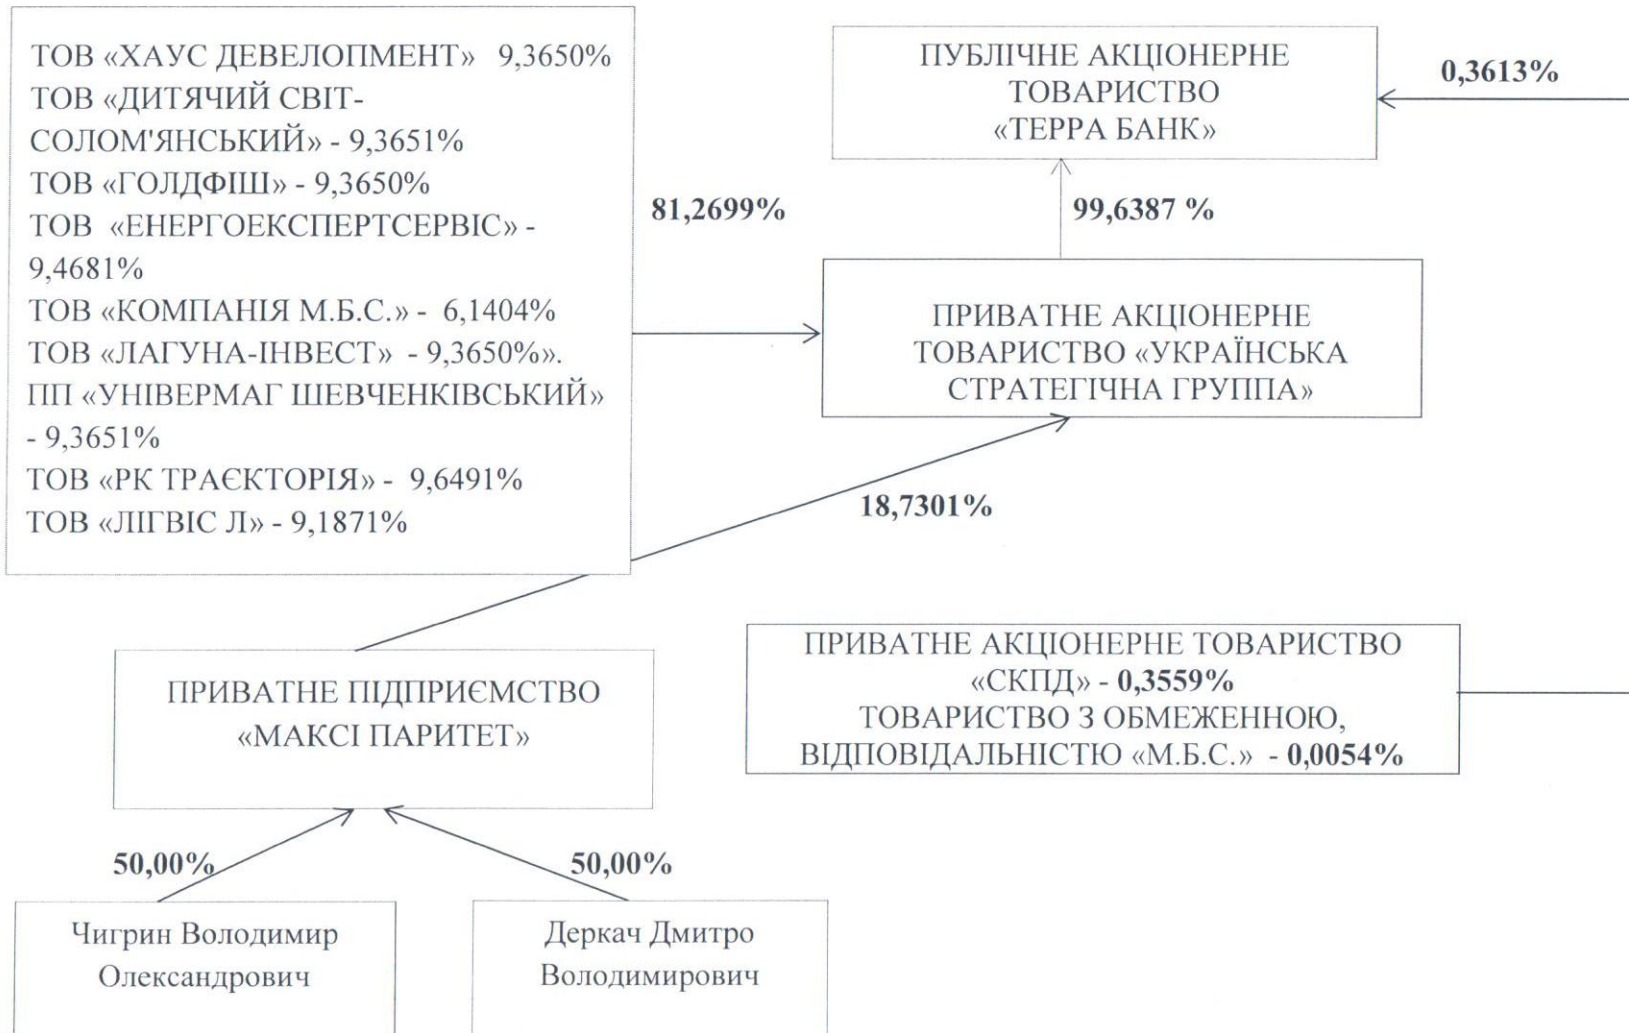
ТОВ «ХАУС ДЕВЕЛОПМЕНТ» 9,3650%
ТОВ «ДИТЯЧИЙ СВІТ-СОЛОМ'ЯНСЬКИЙ» - 9,3651%
ТОВ «ГОЛДФІШ» - 9,3650%
ТОВ «ЕНЕРГОЕКСПЕРТСЕРВІС» - 9,4681%
ТОВ «КОМПАНІЯ М.Б.С.» - 6,1404%
ТОВ «ЛАГУНА-ІНВЕСТ» - 9,3650%».
ПП «УНІВЕРМАГ ШЕВЧЕНКІВСЬКИЙ» - 9,3651%
ТОВ «РК ТРАЄКТОРІЯ» - 9,6491%
ТОВ «ЛІГВІС Л» - 9,1871%

ПУБЛІЧНЕ АКЦІОНЕРНЕ ТОВАРИСТВО «ТЕРРА БАНК»

0,3613%

81,2699%

99,6387 %

ПРИВАТНЕ АКЦІОНЕРНЕ ТОВАРИСТВО «УКРАЇНСЬКА СТРАТЕГІЧНА ГРУППА»

18,7301%

ПРИВАТНЕ АКЦІОНЕРНЕ ТОВАРИСТВО «СКПД» - 0,3559%
ТОВАРИСТВО З ОБМЕЖЕННОЮ, ВІДПОВІДАЛЬНІСТЮ «М.Б.С.» - 0,0054%

ПРИВАТНЕ ПІДПРИЄМСТВО «МАКСІ ПАРИТЕТ»

50,00%

50,00%

Чигрин Володимир Олександрович

Деркач Дмитро Володимирович